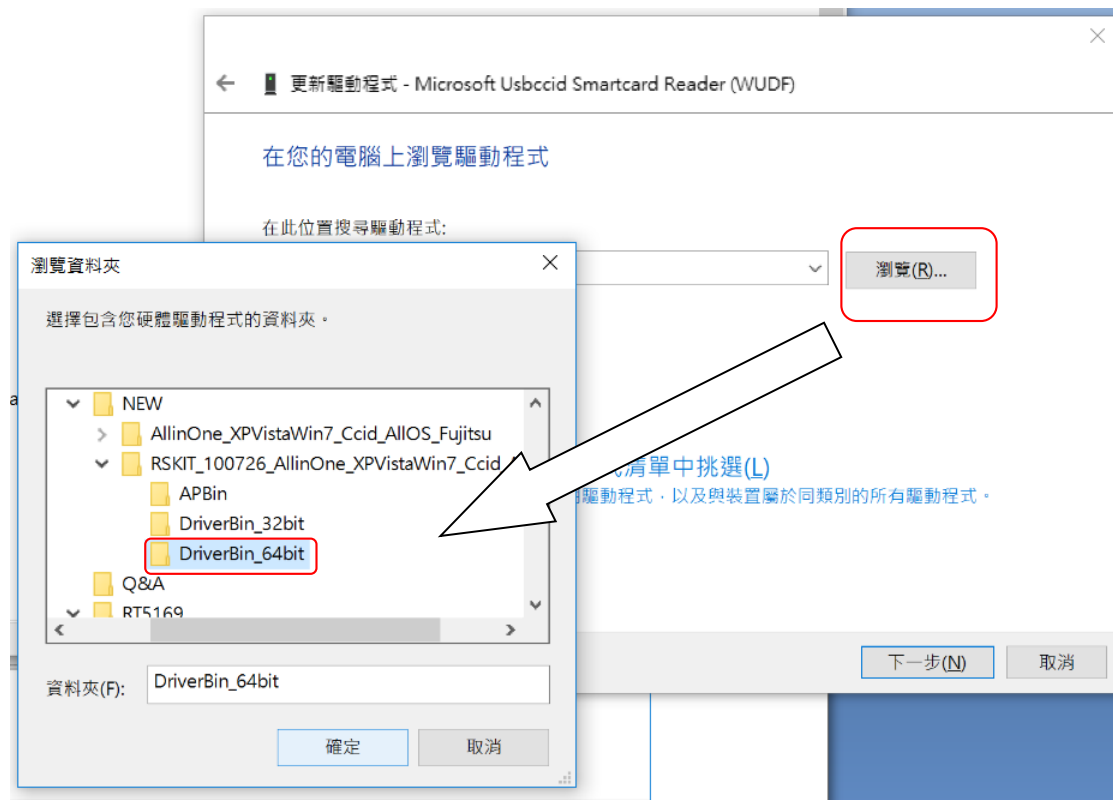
更新驅動程式 - Microsoft Usbccid Smartcard Reader (WUDF)

在您的電腦上瀏覽驅動程式

在此位置搜尋驅動程式:

瀏覽(R)...

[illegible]清單中挑選(L)

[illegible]驅動程式，以及與裝置屬於同類別的所有驅動程式。

下一步(N)
取消

瀏覽資料夾

選擇包含您硬體驅動程式的資料夾。

NEW
AllinOne_XPVistaWin7_Ccid_AllOS_Fujitsu
RSKIT_100726_AllinOne_XPVistaWin7_Ccid_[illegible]
APBin
DriverBin_32bit
DriverBin_64bit
Q&A
RT5169

資料夾(F): DriverBin_64bit

確定
取消